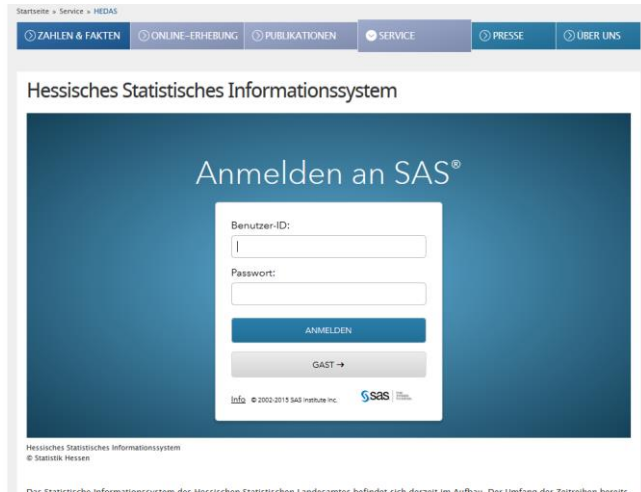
Startseite » Service » HEDAS

ZAHLEN & FAKTEN | ONLINE-ERHEBUNG | PUBLIKATIONEN | SERVICE | PRESSE | ÜBER UNS

Hessisches Statistisches Informationssystem

Anmelden an SAS®

Benutzer-ID:

Passwort:

ANMELDEN

GAST →

Info © 2002-2015 SAS Institute Inc.

sas

Hessisches Statistisches Informationssystem
© Statistik Hessen

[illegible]